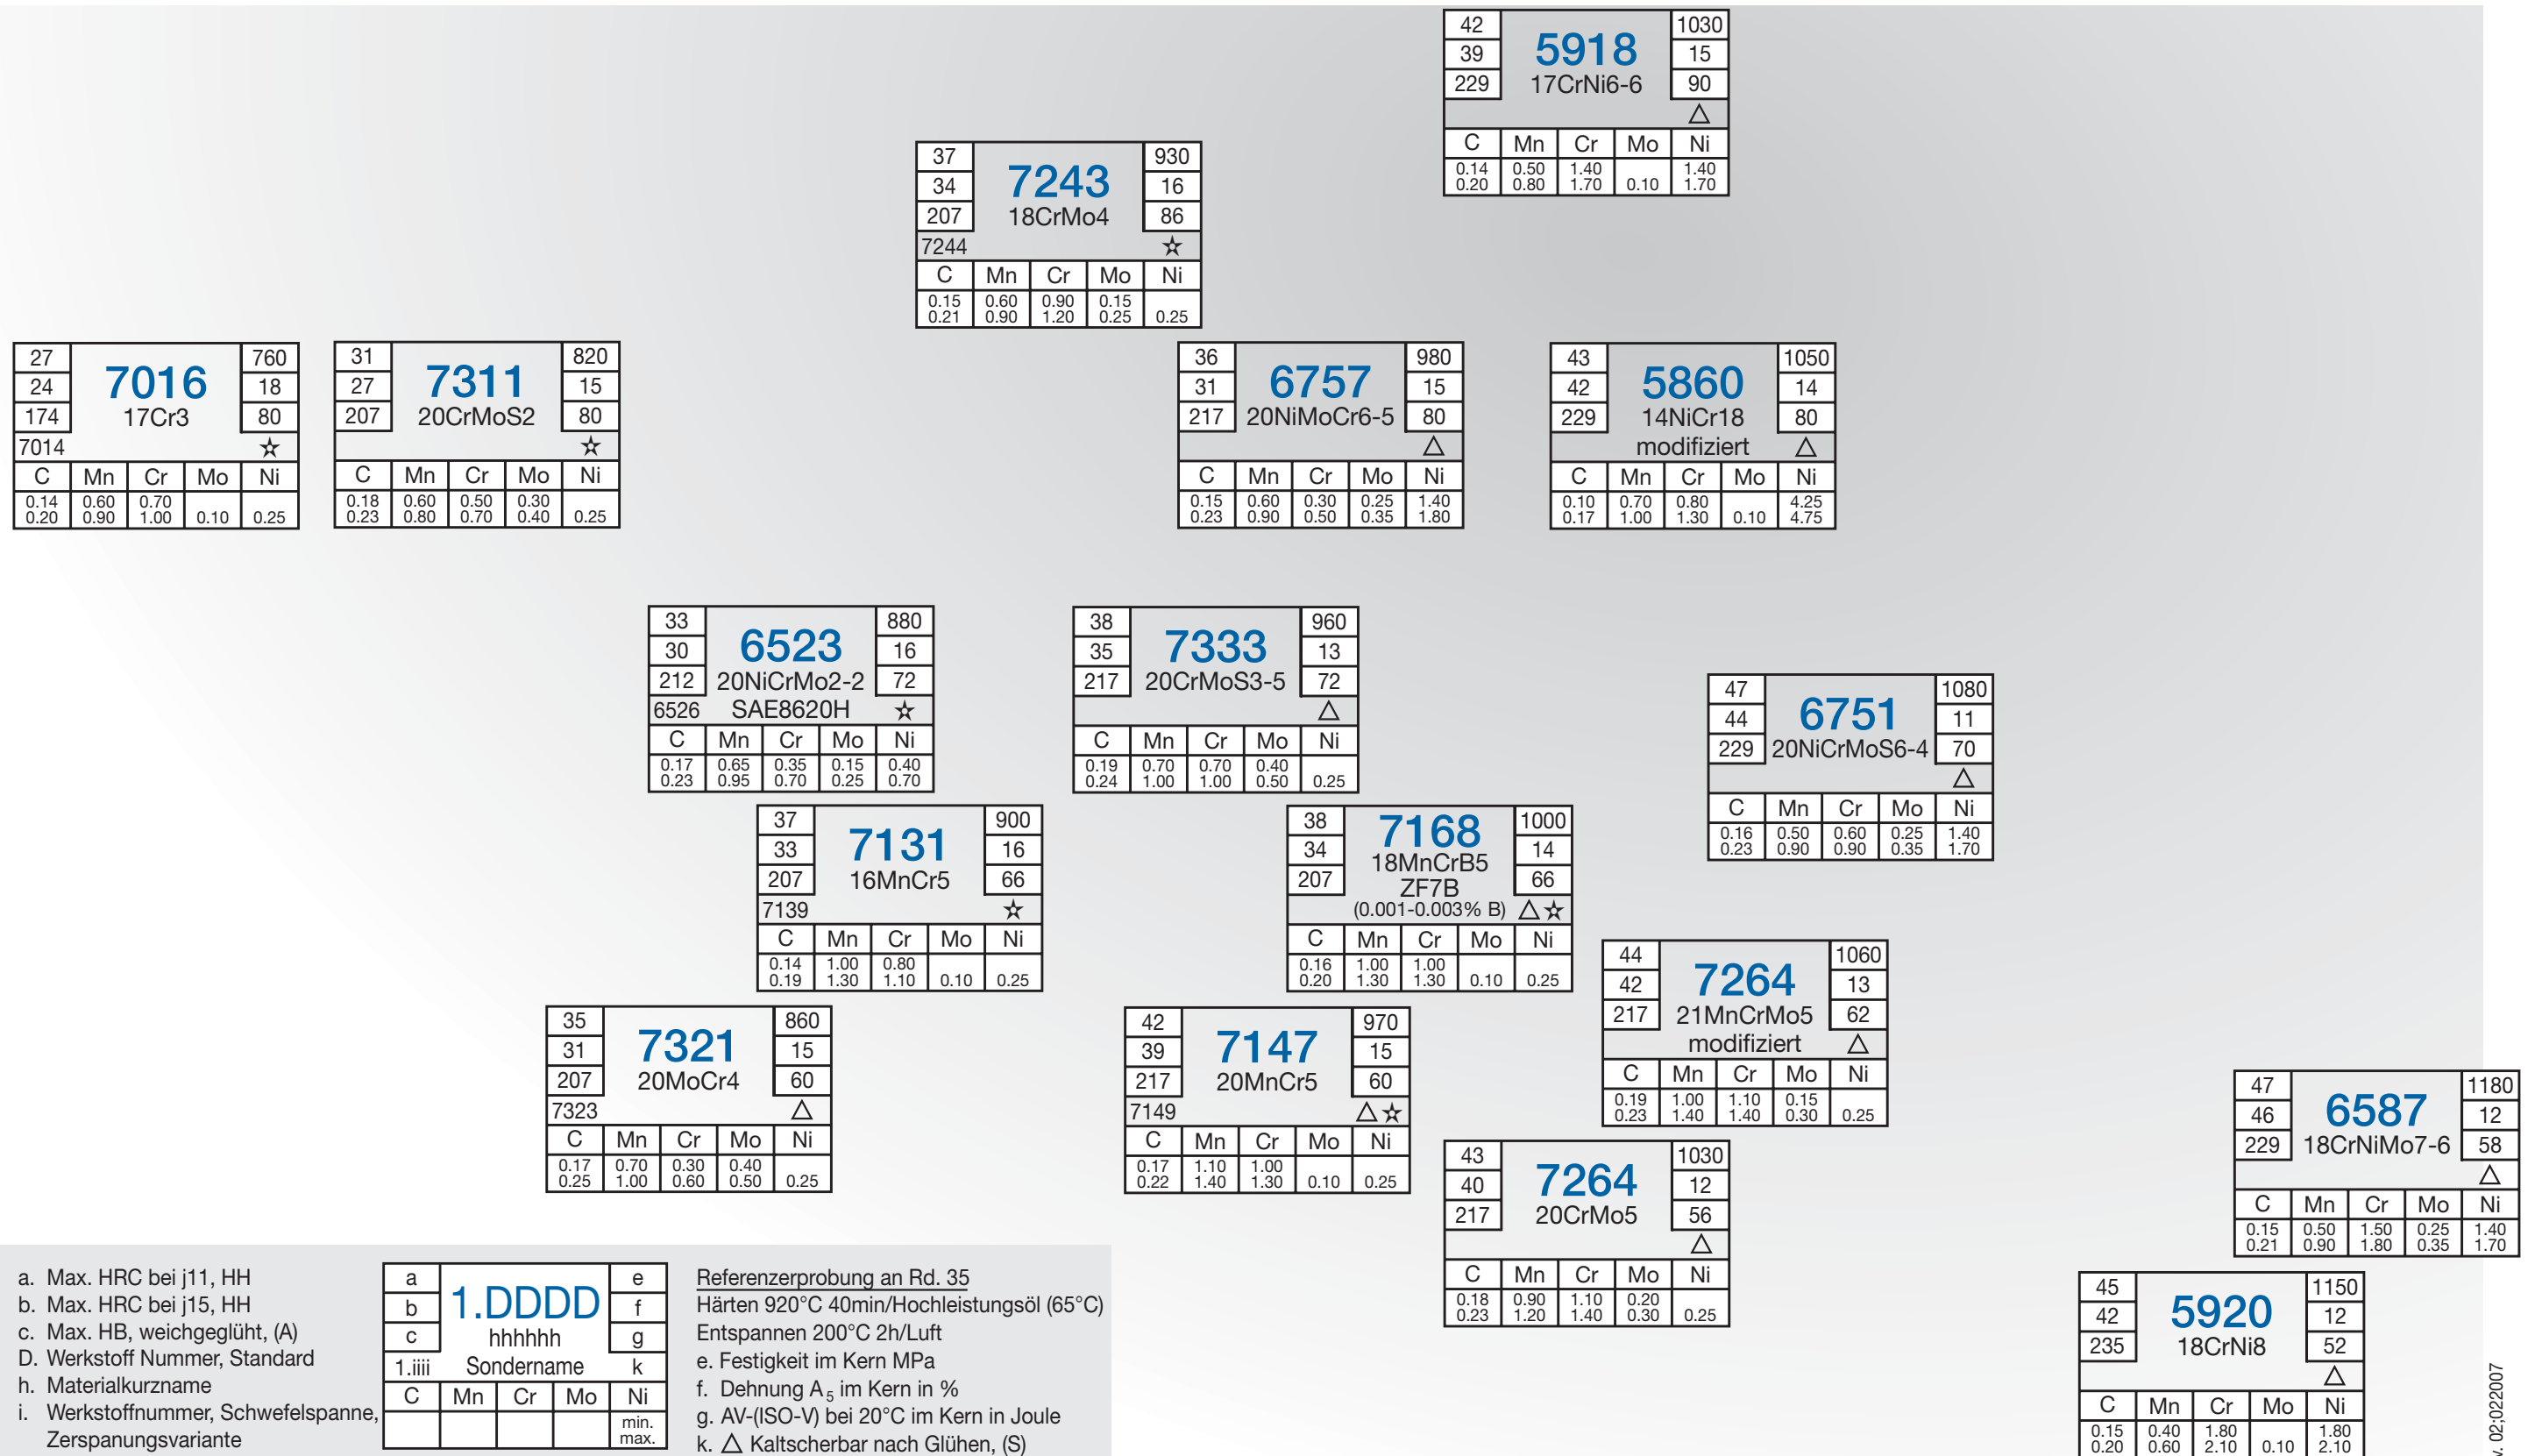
| 42 | 5918 17CrNi6-6 | 1030 |
|---|---|---|
| 39 | | 15 |
| 229 | | 90 |
| | | △ |

| C | Mn | Cr | Mo | Ni |
|---|---|---|---|---|
| 0.14 0.20 | 0.50 0.80 | 1.40 1.70 | 0.10 | 1.40 1.70 |

| 37 | 7243 18CrMo4 | 930 |
|---|---|---|
| 34 | | 16 |
| 207 | | 86 |
| 7244 | | ☆ |

| C | Mn | Cr | Mo | Ni |
|---|---|---|---|---|
| 0.15 0.21 | 0.60 0.90 | 0.90 1.20 | 0.15 0.25 | 0.25 |

| 27 | 7016 17Cr3 | 760 |
|---|---|---|
| 24 | | 18 |
| 174 | | 80 |
| 7014 | | ☆ |

| C | Mn | Cr | Mo | Ni |
|---|---|---|---|---|
| 0.14 0.20 | 0.60 0.90 | 0.70 1.00 | 0.10 | 0.25 |

| 31 | 7311 20CrMoS2 | 820 |
|---|---|---|
| 27 | | 15 |
| 207 | | 80 |
| | | ☆ |

| C | Mn | Cr | Mo | Ni |
|---|---|---|---|---|
| 0.18 0.23 | 0.60 0.80 | 0.50 0.70 | 0.30 0.40 | 0.25 |

| 36 | 6757 20NiMoCr6-5 | 980 |
|---|---|---|
| 31 | | 15 |
| 217 | | 80 |
| | | △ |

| C | Mn | Cr | Mo | Ni |
|---|---|---|---|---|
| 0.15 0.23 | 0.60 0.90 | 0.30 0.50 | 0.25 0.35 | 1.40 1.80 |

| 43 | 5860 14NiCr18 modifiziert | 1050 |
|---|---|---|
| 42 | | 14 |
| 229 | | 80 |
| | | △ |

| C | Mn | Cr | Mo | Ni |
|---|---|---|---|---|
| 0.10 0.17 | 0.70 1.00 | 0.80 1.30 | 0.10 | 4.25 4.75 |

| 33 | 6523 20NiCrMo2-2 SAE8620H | 880 |
|---|---|---|
| 30 | | 16 |
| 212 | | 72 |
| 6526 | | ☆ |

| C | Mn | Cr | Mo | Ni |
|---|---|---|---|---|
| 0.17 0.23 | 0.65 0.95 | 0.35 0.70 | 0.15 0.25 | 0.40 0.70 |

| 38 | 7333 20CrMoS3-5 | 960 |
|---|---|---|
| 35 | | 13 |
| 217 | | 72 |
| | | △ |

| C | Mn | Cr | Mo | Ni |
|---|---|---|---|---|
| 0.19 0.24 | 0.70 1.00 | 0.70 1.00 | 0.40 0.50 | 0.25 |

| 47 | 6751 20NiCrMoS6-4 | 1080 |
|---|---|---|
| 44 | | 11 |
| 229 | | 70 |
| | | △ |

| C | Mn | Cr | Mo | Ni |
|---|---|---|---|---|
| 0.16 0.23 | 0.50 0.90 | 0.60 0.90 | 0.25 0.35 | 1.40 1.70 |

| 37 | 7131 16MnCr5 | 900 |
|---|---|---|
| 33 | | 16 |
| 207 | | 66 |
| 7139 | | ☆ |

| C | Mn | Cr | Mo | Ni |
|---|---|---|---|---|
| 0.14 0.19 | 1.00 1.30 | 0.80 1.10 | 0.10 | 0.25 |

| 38 | 7168 18MnCrB5 ZF7B | 1000 |
|---|---|---|
| 34 | | 14 |
| 207 | | 66 |
| (0.001-0.003% B) | | △☆ |

| C | Mn | Cr | Mo | Ni |
|---|---|---|---|---|
| 0.16 0.20 | 1.00 1.30 | 1.00 1.30 | 0.10 | 0.25 |

| 44 | 7264 21MnCrMo5 modifiziert | 1060 |
|---|---|---|
| 42 | | 13 |
| 217 | | 62 |
| | | △ |

| C | Mn | Cr | Mo | Ni |
|---|---|---|---|---|
| 0.19 0.23 | 1.00 1.40 | 1.10 1.40 | 0.15 0.30 | 0.25 |

| 35 | 7321 20MoCr4 | 860 |
|---|---|---|
| 31 | | 15 |
| 207 | | 60 |
| 7323 | | △ |

| C | Mn | Cr | Mo | Ni |
|---|---|---|---|---|
| 0.17 0.25 | 0.70 1.00 | 0.30 0.60 | 0.40 0.50 | 0.25 |

| 42 | 7147 20MnCr5 | 970 |
|---|---|---|
| 39 | | 15 |
| 217 | | 60 |
| 7149 | | △☆ |

| C | Mn | Cr | Mo | Ni |
|---|---|---|---|---|
| 0.17 0.22 | 1.10 1.40 | 1.00 1.30 | 0.10 | 0.25 |

| 43 | 7264 20CrMo5 | 1030 |
|---|---|---|
| 40 | | 12 |
| 217 | | 56 |
| | | △ |

| C | Mn | Cr | Mo | Ni |
|---|---|---|---|---|
| 0.18 0.23 | 0.90 1.20 | 1.10 1.40 | 0.20 0.30 | 0.25 |

| 47 | 6587 18CrNiMo7-6 | 1180 |
|---|---|---|
| 46 | | 12 |
| 229 | | 58 |
| | | △ |

| C | Mn | Cr | Mo | Ni |
|---|---|---|---|---|
| 0.15 0.21 | 0.50 0.90 | 1.50 1.80 | 0.25 0.35 | 1.40 1.70 |

| 45 | 5920 18CrNi8 | 1150 |
|---|---|---|
| 42 | | 12 |
| 235 | | 52 |
| | | △ |

| C | Mn | Cr | Mo | Ni |
|---|---|---|---|---|
| 0.15 0.20 | 0.40 0.60 | 1.80 2.10 | 0.10 | 1.80 2.10 |

a. Max. HRC bei j11, HH
b. Max. HRC bei j15, HH
c. Max. HB, weichgeglüht, (A)
D. Werkstoff Nummer, Standard
h. Materialkurzname
i. Werkstoffnummer, Schwefelspanne, Zerspanungsvariante

| a | 1.DDDD hhhhhh Sondername | e |
|---|---|---|
| b | | f |
| c | | g |
| 1.iiii | | k |

| C | Mn | Cr | Mo | Ni |
|---|---|---|---|---|
| | | | | min. max. |

Referenzerprobung an Rd. 35
Härten 920°C 40min/Hochleistungsöl (65°C)
Entspannen 200°C 2h/Luft
e. Festigkeit im Kern MPa
f. Dehnung $A_5$ im Kern in %
g. AV-(ISO-V) bei 20°C im Kern in Joule
k. △ Kaltscherbar nach Glühen, (S)

v. 02;022007